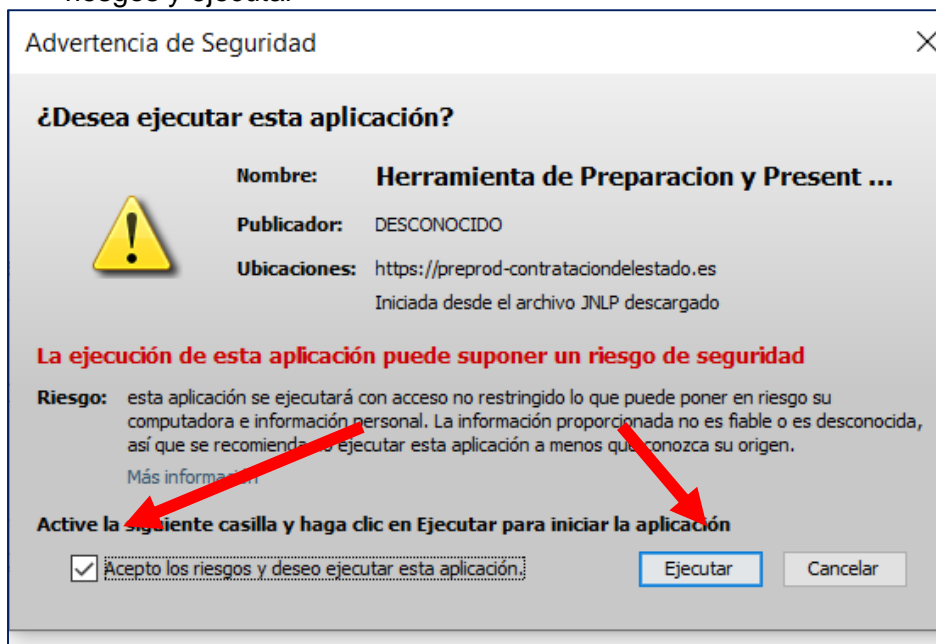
riesgos y ejecutar

Advertencia de Seguridad

¿Desea ejecutar esta aplicación?

Nombre: Herramienta de Preparacion y Present ...

Publicador: DESCONOCIDO

Ubicaciones: https://preprod-contrataciondelestado.es
Iniciada desde el archivo JNLP descargado

La ejecución de esta aplicación puede suponer un riesgo de seguridad

Riesgo: esta aplicación se ejecutará con acceso no restringido lo que puede poner en riesgo su computadora e información personal. La información proporcionada no es fiable o es desconocida, así que se recomienda no ejecutar esta aplicación a menos que conozca su origen.

Más información

Active la siguiente casilla y haga clic en Ejecutar para iniciar la aplicación

Acepto los riesgos y deseo ejecutar esta aplicación.

Ejecutar

Cancelar